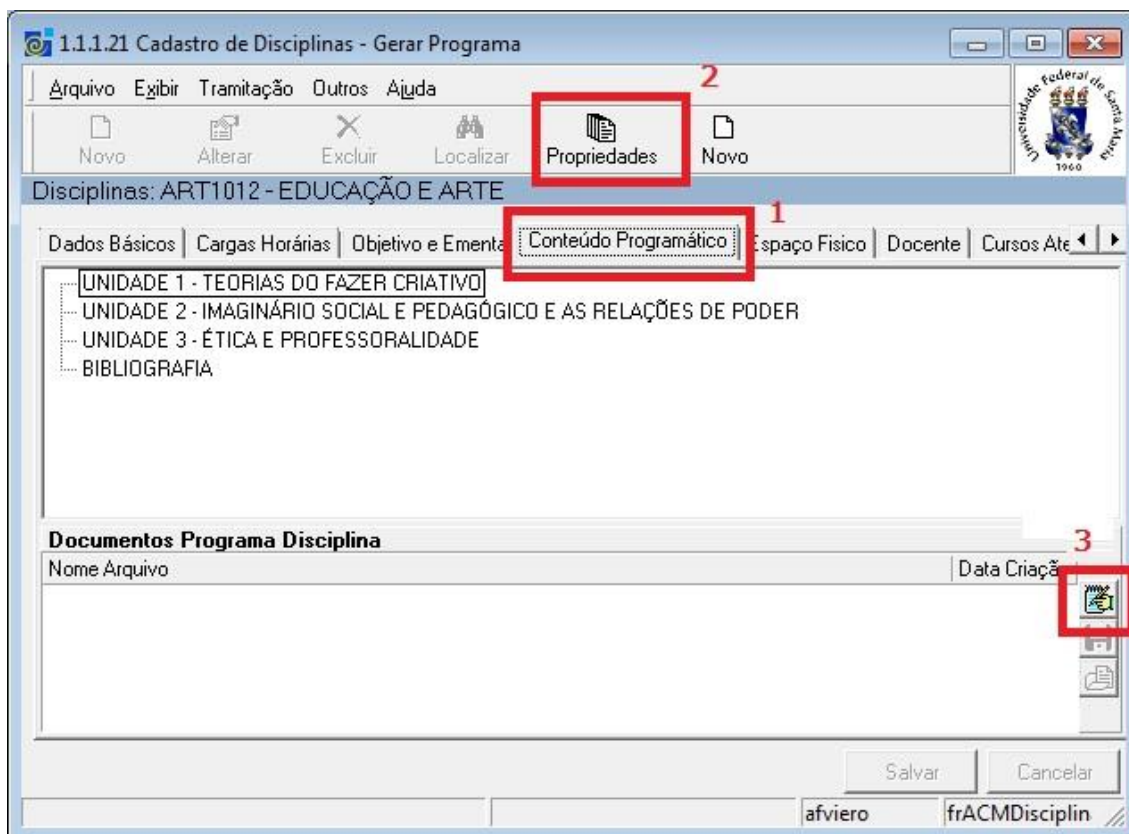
1.1.1.21 Cadastro de Disciplinas - Gerar Programa

Arquivo Exibir Tramitação Outros Ajuda

2

Novo Alterar Excluir Localizar Propriedades Novo

Universidade Federal de Santa Maria 1960

Disciplinas: ART1012 - EDUCAÇÃO E ARTE

1

Dados Básicos | Cargas Horárias | Objetivo e Ementa | Conteúdo Programático | Espaço Fisico | Docente | Cursos Ate

UNIDADE 1 - TEORIAS DO FAZER CRIATIVO
UNIDADE 2 - IMAGINÁRIO SOCIAL E PEDAGÓGICO E AS RELAÇÕES DE PODER
UNIDADE 3 - ÉTICA E PROFESSORALIDADE
BIBLIOGRAFIA

Documentos Programa Disciplina

3

| Nome Arquivo | Data Criaçã |
|---|---|

Salvar Cancelar

afviero frACMDisciplin